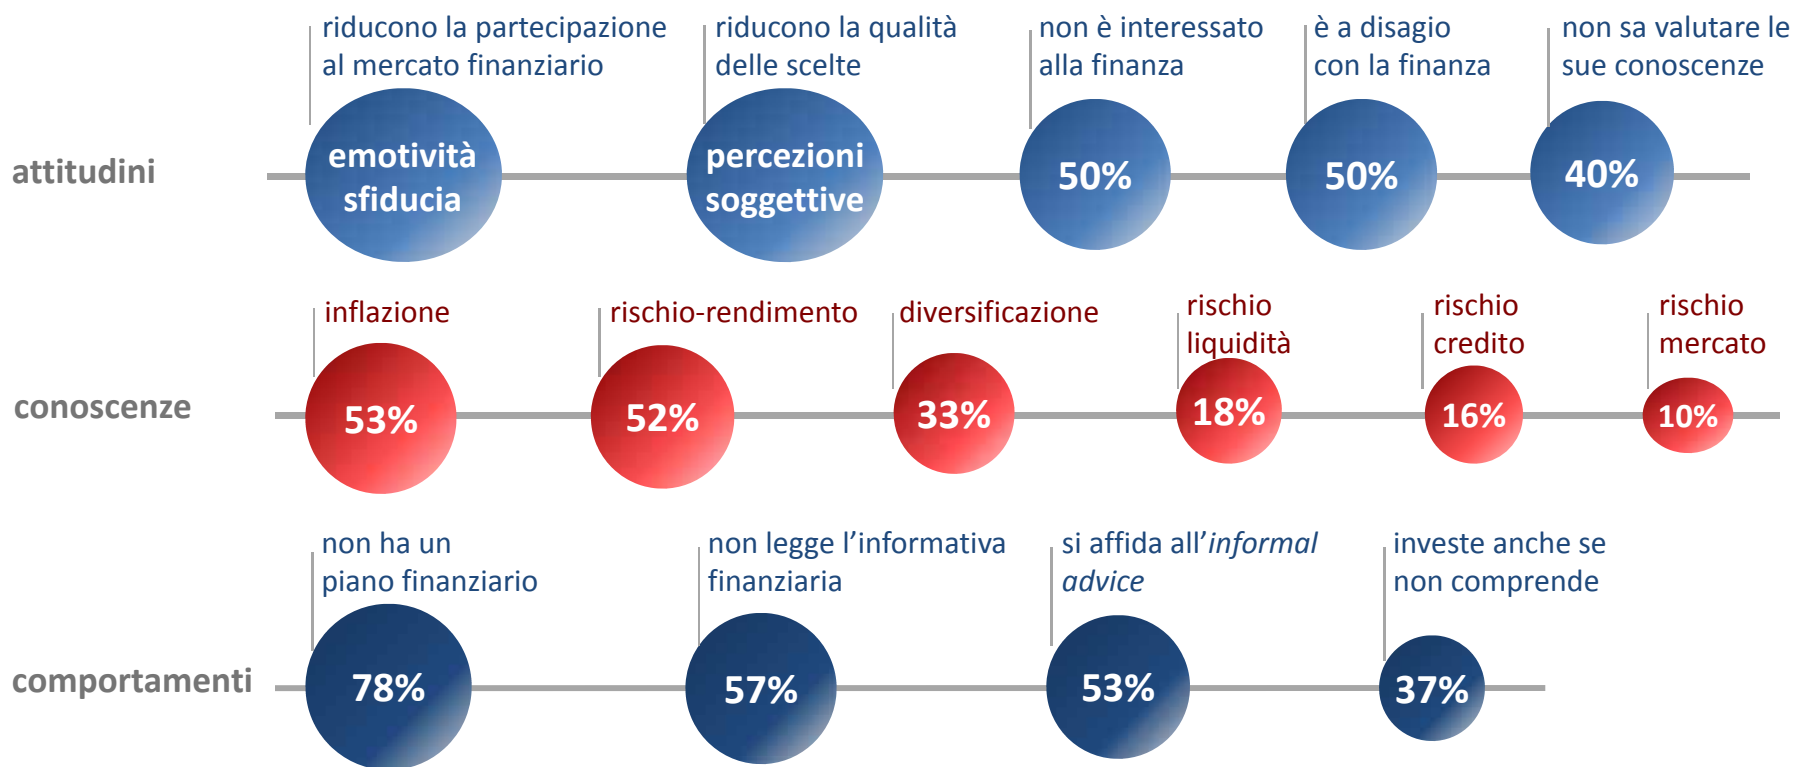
attitudini

riducono la partecipazione al mercato finanziario

emotività sfiducia

riducono la qualità delle scelte

percezioni soggettive

non è interessato alla finanza

50%

è a disagio con la finanza

50%

non sa valutare le sue conoscenze

40%

conoscenze

inflazione

53%

rischio-rendimento

52%

diversificazione

33%

rischio liquidità

18%

rischio credito

16%

rischio mercato

10%

comportamenti

non ha un piano finanziario

78%

non legge l'informativa finanziaria

57%

si affida all'*informal advice*

53%

investe anche se non comprende

37%